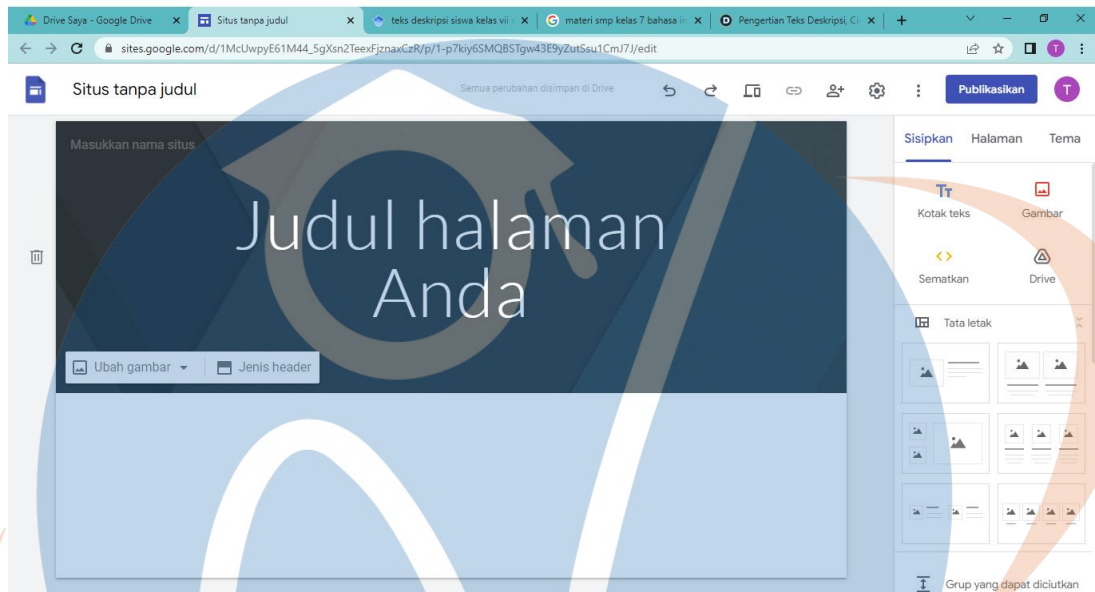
Drive Saya - Google Drive
Situs tanpa judul
teks deskripsi siswa kelas vii
materi smp kelas 7 bahasa in
Pengertian Teks Deskripsi, Ci
sites.google.com/d/1McUwpyE61M44_5gXsn2TeexFjznaxCzR/p/1-p7kiy6SMQBSTgw43E9yZutSsu1CmJ7/edit

Situs tanpa judul
Semua perubahan disimpan di Drive
Publikasikan

Masukkan nama situs

Judul halaman Anda

Ubah gambar
Jenis header

Sisipkan
Halaman
Tema
Kotak teks
Gambar
Sematkan
Drive
Tata letak
Grup yang dapat diciutkan